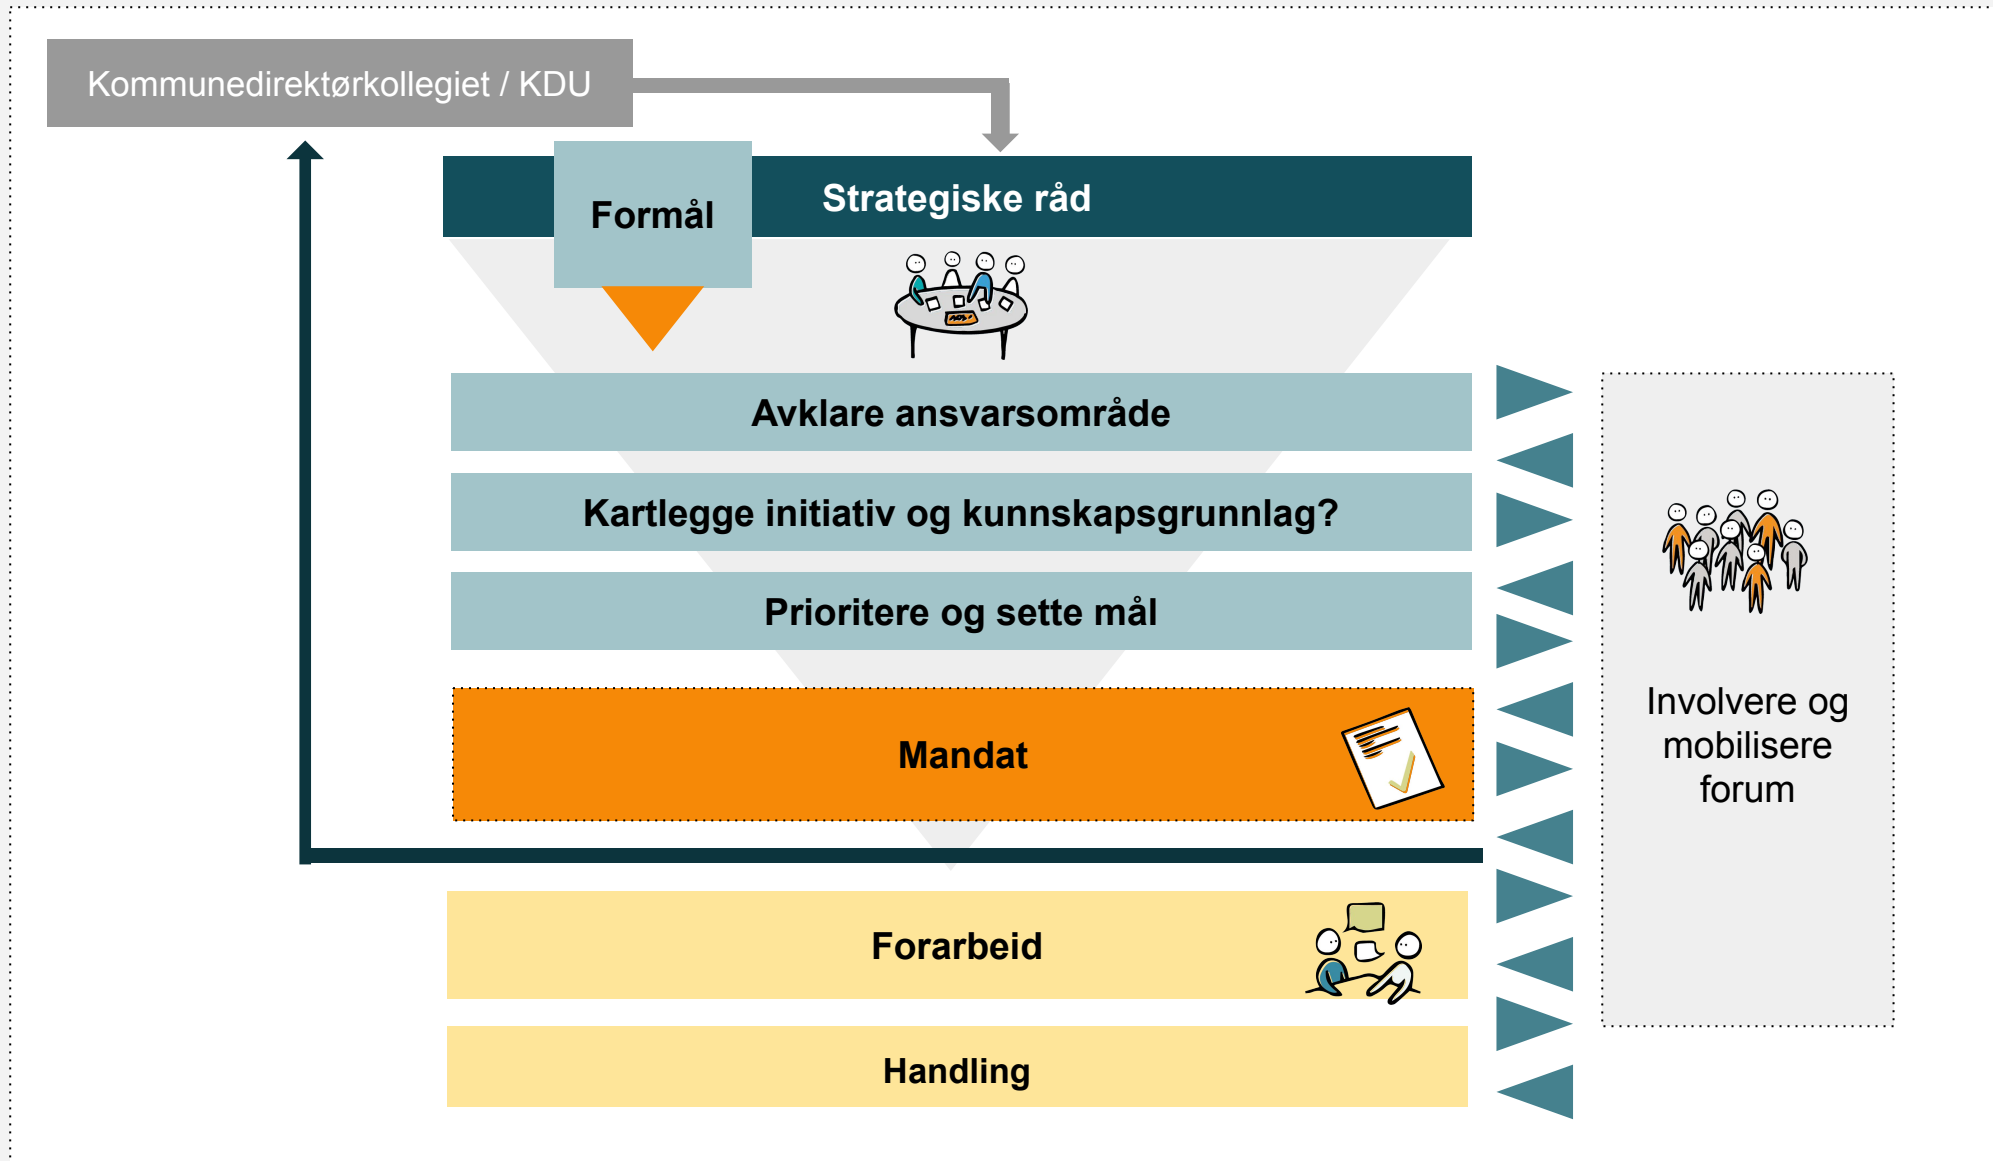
Kommunedirektørkollegiet / KDU

Formål

Strategiske råd

Avklare ansvarsområde

Kartlegge initiativ og kunnskapsgrunnlag?

Prioritere og sette mål

Mandat

Forarbeid

Handling

Involvere og mobilisere forum